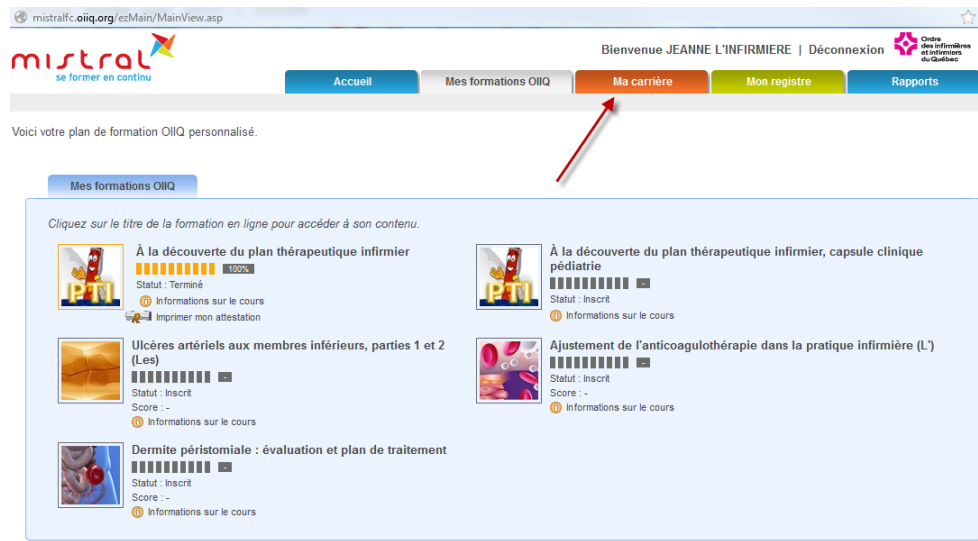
mistralfc.oiiq.org/ezMain/MainView.asp

mistral
se former en continu

Bienvenue JEANNE L'INFIRMIERE | Déconnexion

Ordre des infirmières et infirmiers du Québec

Accueil | Mes formations OIIQ | Ma carrière | Mon registre | Rapports

Voici votre plan de formation OIIQ personnalisé.

Mes formations OIIQ

Cliquez sur le titre de la formation en ligne pour accéder à son contenu.

PTI
À la découverte du plan thérapeutique infirmier
100%
Statut : Terminé
Informations sur le cours
Imprimer mon attestation

PTI
À la découverte du plan thérapeutique infirmier, capsule clinique pédiatrie
-
Statut : Inscrit
Informations sur le cours

Ulcères artériels aux membres inférieurs, parties 1 et 2 (Les)
-
Statut : Inscrit
Score : -
Informations sur le cours

Ajustement de l'anticoagulothérapie dans la pratique infirmière (L')
-
Statut : Inscrit
Score : -
Informations sur le cours

Dermite péristomiale : évaluation et plan de traitement
-
Statut : Inscrit
Score : -
Informations sur le cours